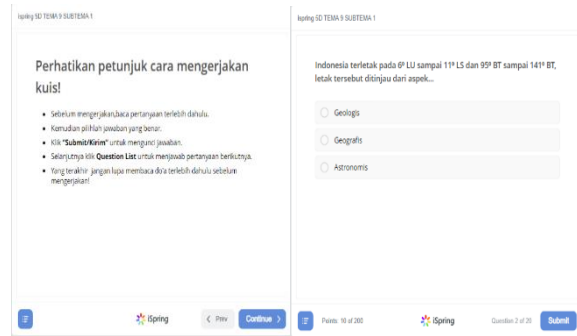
ispring SD TEMA 9 SUBTEMA 1

Perhatikan petunjuk cara mengerjakan kuis!

- Sebelum mengerjakan,baca pertanyaan terlebih dahulu.
- Kemudian pilihlah jawaban yang benar.
- Klik "Submit/Kirim" untuk mengunci jawaban.
- Selanjutnya klik Question List untuk menjawab pertanyaan berikutnya.
- Yang terakhir jangan lupa membaca do'a terlebih dahulu sebelum mengerjakan!

iSpring
< Prev
Continue >

ispring SD TEMA 9 SUBTEMA 1

Indonesia terletak pada 6º LU sampai 11º LS dan 95º BT sampai 141º BT, letak tersebut ditinjau dari aspek...

Geologis
Geografis
Astronomis

Points: 10 of 200
iSpring
Question 2 of 20
Submit